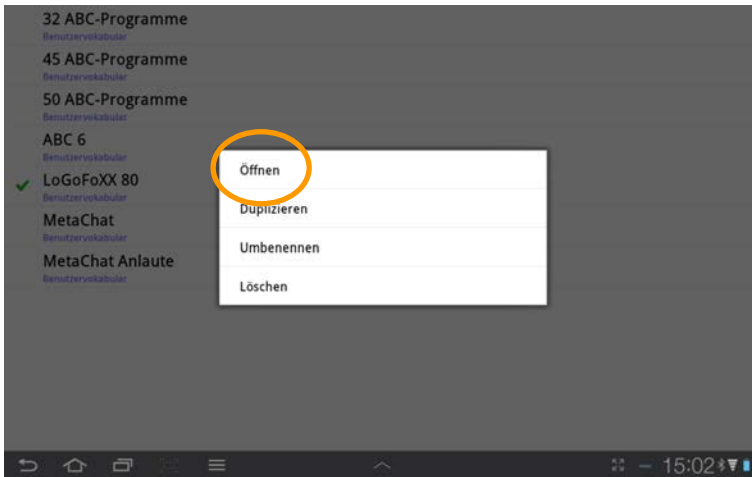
32 ABC-Programme
Benutzervokabular
45 ABC-Programme
Benutzervokabular
50 ABC-Programme
Benutzervokabular
ABC 6
Benutzervokabular
LoGoFoXX 80
Benutzervokabular
MetaChat
Benutzervokabular
MetaChat Anlaute
Benutzervokabular

Öffnen
Duplizieren
Umbenennen
Löschen

15:02